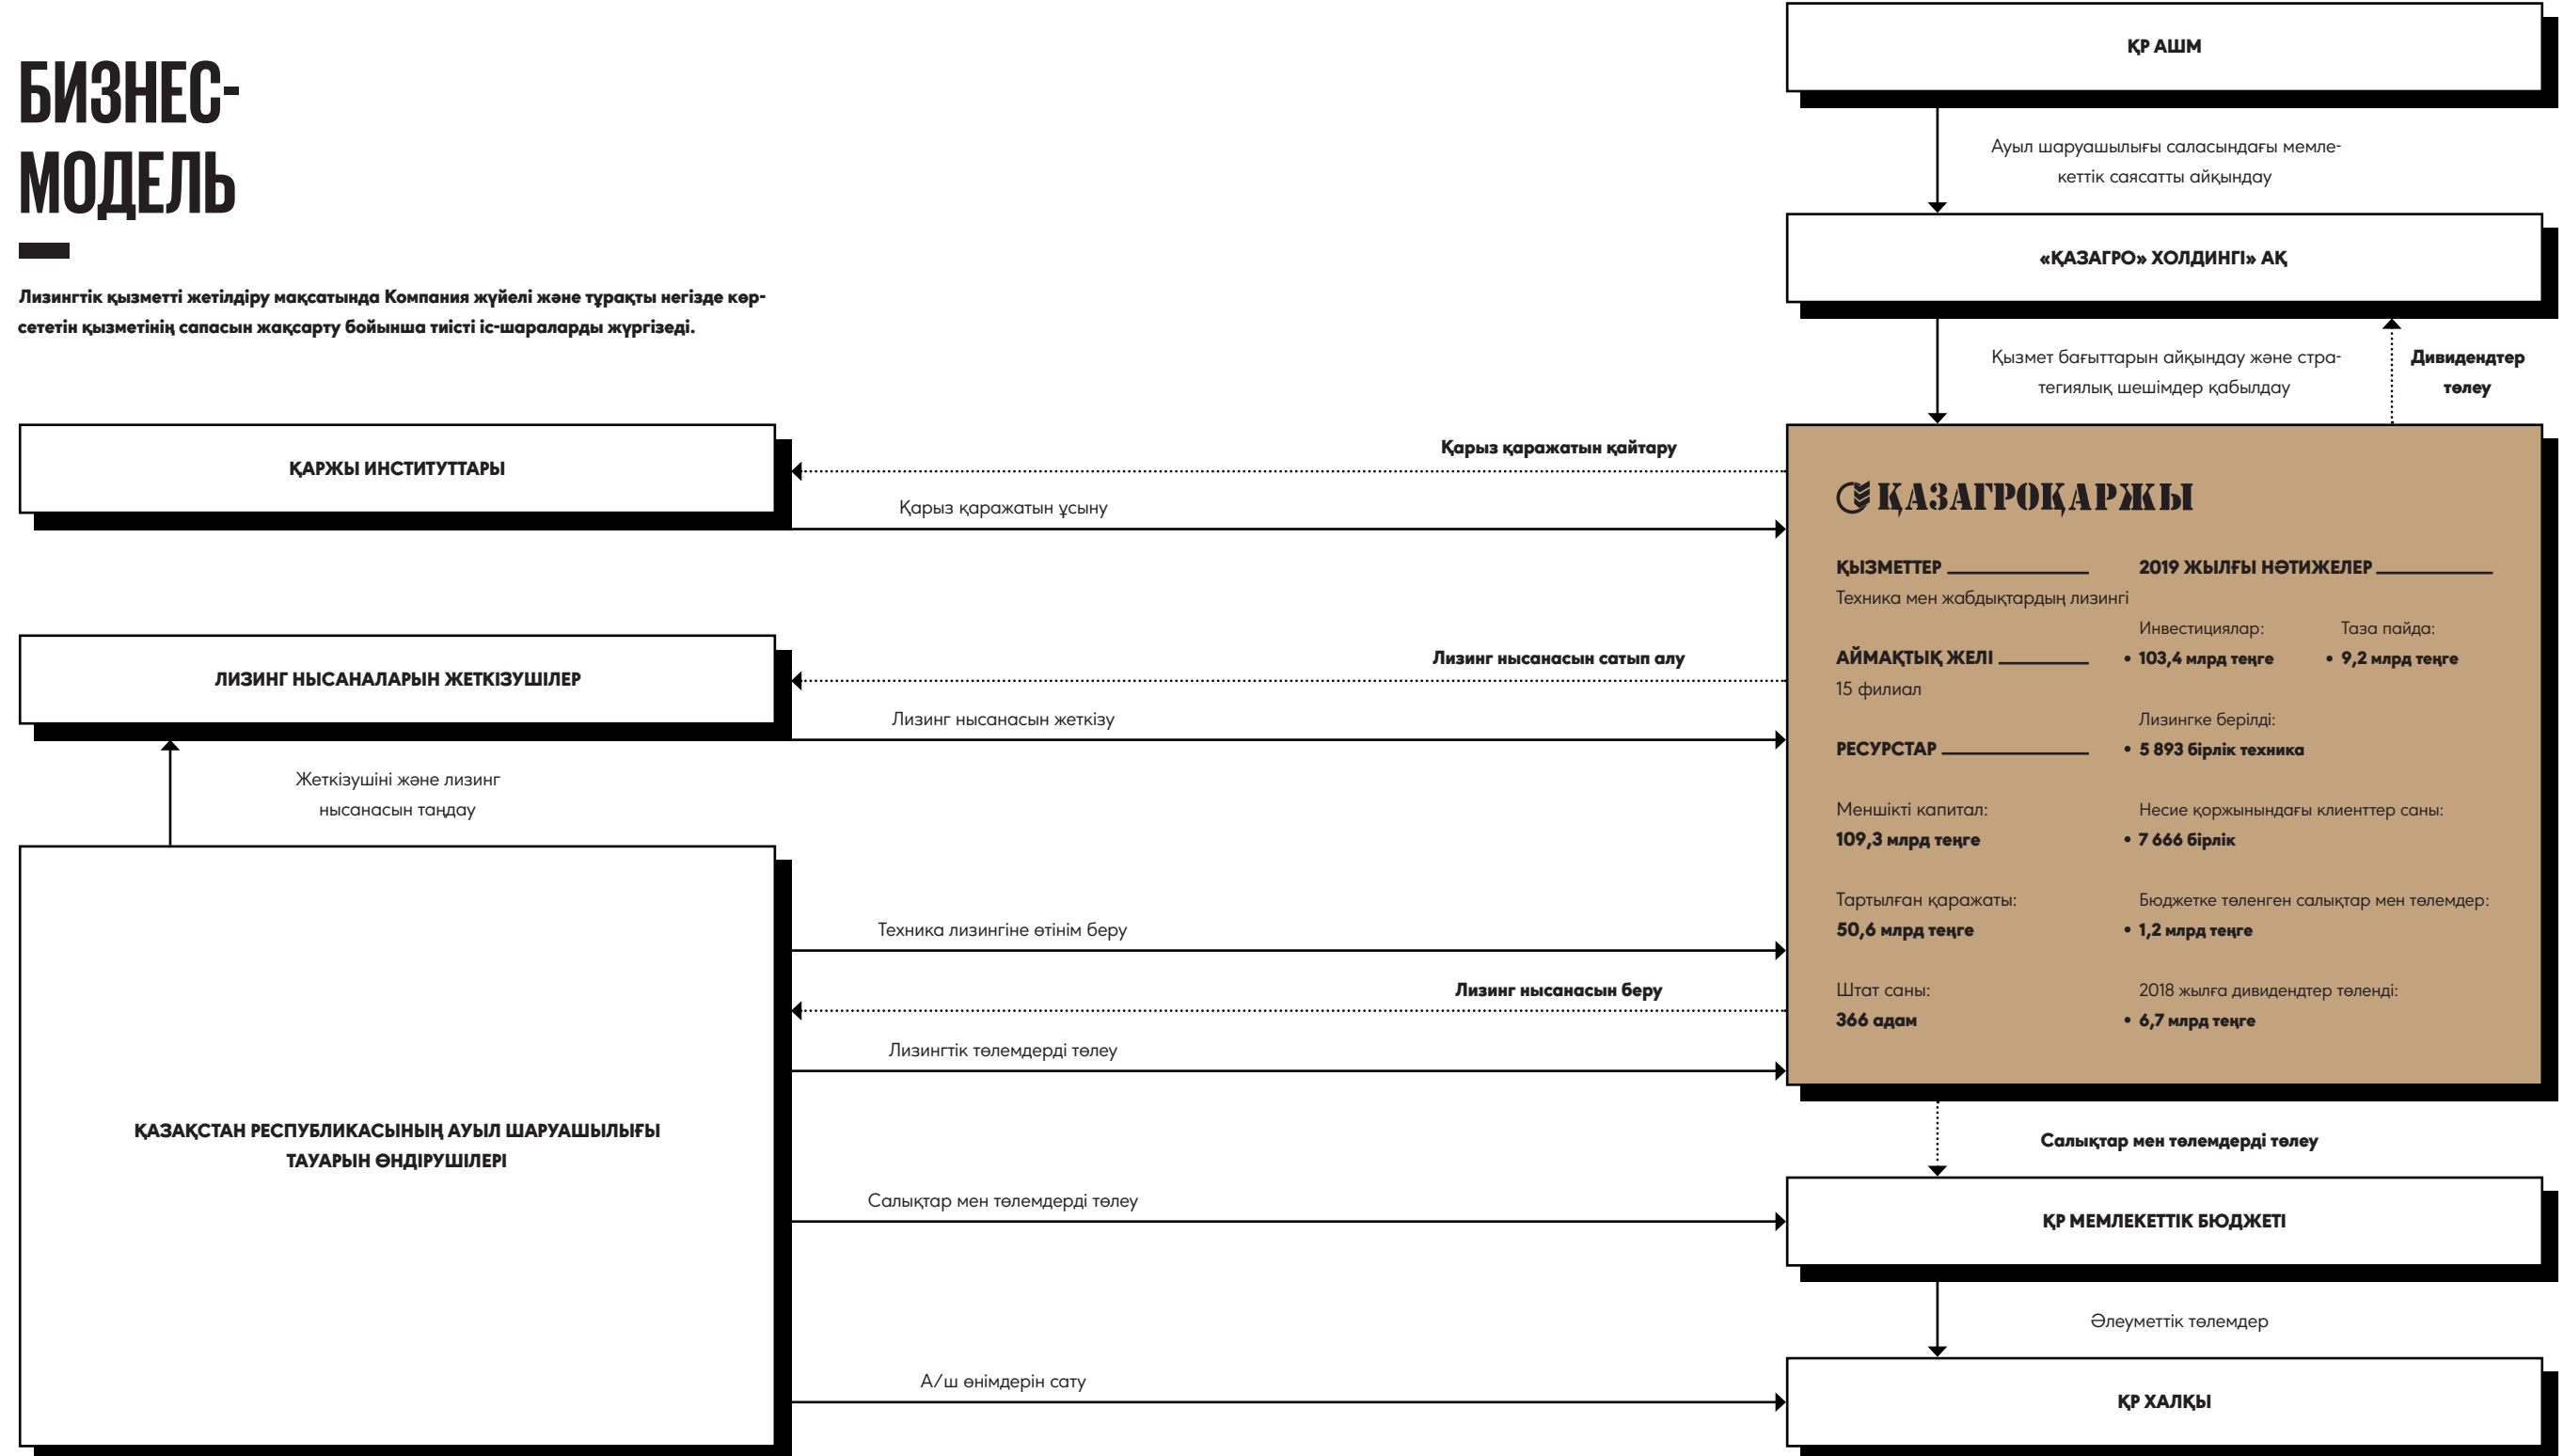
БИЗНЕС-МОДЕЛЬ

Лизингтік қызметті жетілдіру мақсатында Компания жүйелі және тұрақты негізде көрсететін қызметінің сапасын жақсарту бойынша тиісті іс-шараларды жүргізеді.

ҚР АШМ

Ауыл шаруашылығы саласындағы мемлекеттік саясатты айқындау

«ҚАЗАГРО» ХОЛДИНГІ» АҚ

Қызмет бағыттарын айқындау және стратегиялық шешімдер қабылдау

Дивидендтер төлеу

ҚАРЖЫ ИНСТИТУТТАРЫ

Қарыз қаражатын қайтару

Қарыз қаражатын ұсыну

ҚАЗАГРОҚАРЖЫ

ҚЫЗМЕТТЕР
Техника мен жабдықтардың лизингі

АЙМАҚТЫҚ ЖЕЛІ
15 филиал

РЕСУРСТАР

Меншікті капитал:
109,3 млрд теңге

Тартылған қаражаты:
50,6 млрд теңге

Штат саны:
366 адам

2019 ЖЫЛҒЫ НӘТИЖЕЛЕР

Инвестициялар:
• 103,4 млрд теңге

Таза пайда:
• 9,2 млрд теңге

Лизингке берілді:
• 5 893 бірлік техника

Несие қоржынындағы клиенттер саны:
• 7 666 бірлік

Бюджетке төленген салықтар мен төлемдер:
• 1,2 млрд теңге

2018 жылға дивидендтер төленді:
• 6,7 млрд теңге

ЛИЗИНГ НЫСАНАЛАРЫН ЖЕТКІЗУШІЛЕР

Лизинг нысанасын сатып алу

Лизинг нысанасын жеткізу

Жеткізушіні және лизинг нысанасын таңдау

ҚАЗАҚСТАН РЕСПУБЛИКАСЫНЫҢ АУЫЛ ШАРУАШЫЛЫҒЫ ТАУАРЫН ӨНДІРУШІЛЕРІ

Техника лизингіне өтінім беру

Лизинг нысанасын беру

Лизингтік төлемдерді төлеу

Салықтар мен төлемдерді төлеу

Салықтар мен төлемдерді төлеу

ҚР МЕМЛЕКЕТТІК БЮДЖЕТІ

Әлеуметтік төлемдер

А/ш өнімдерін сату

ҚР ХАЛҚЫ